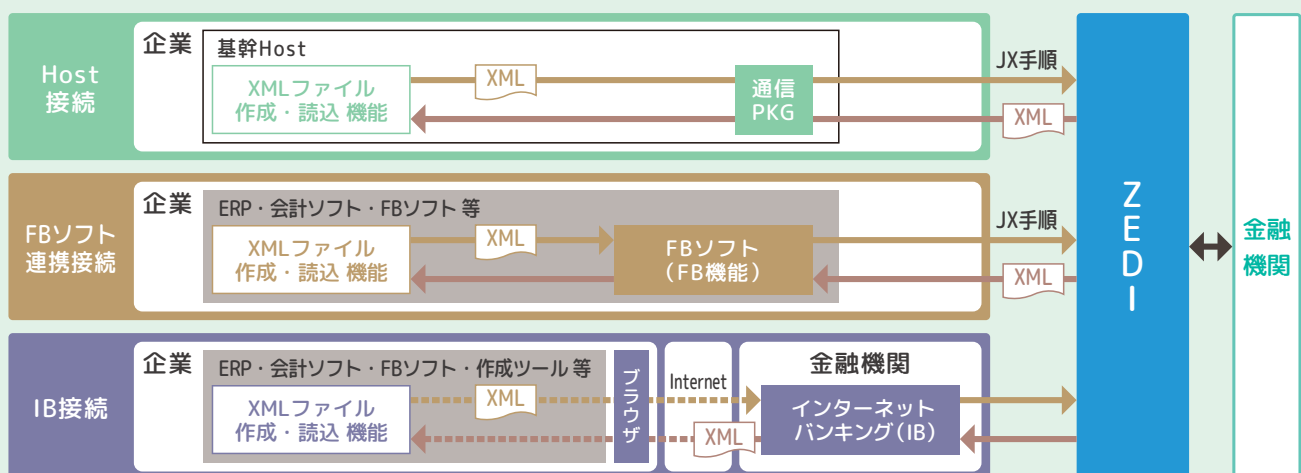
Host接続

企業

基幹Host

XMLファイル作成・読込 機能

XML

通信PKG

JX手順

XML

FBソフト連携接続

企業

ERP・会計ソフト・FBソフト 等

XMLファイル作成・読込 機能

XML

FBソフト（FB機能）

JX手順

XML

IB接続

企業

ERP・会計ソフト・FBソフト・作成ツール 等

XMLファイル作成・読込 機能

XML

ブラウザ

Internet

XML

金融機関

インターネットバンキング（IB）

ZEDI

金融機関